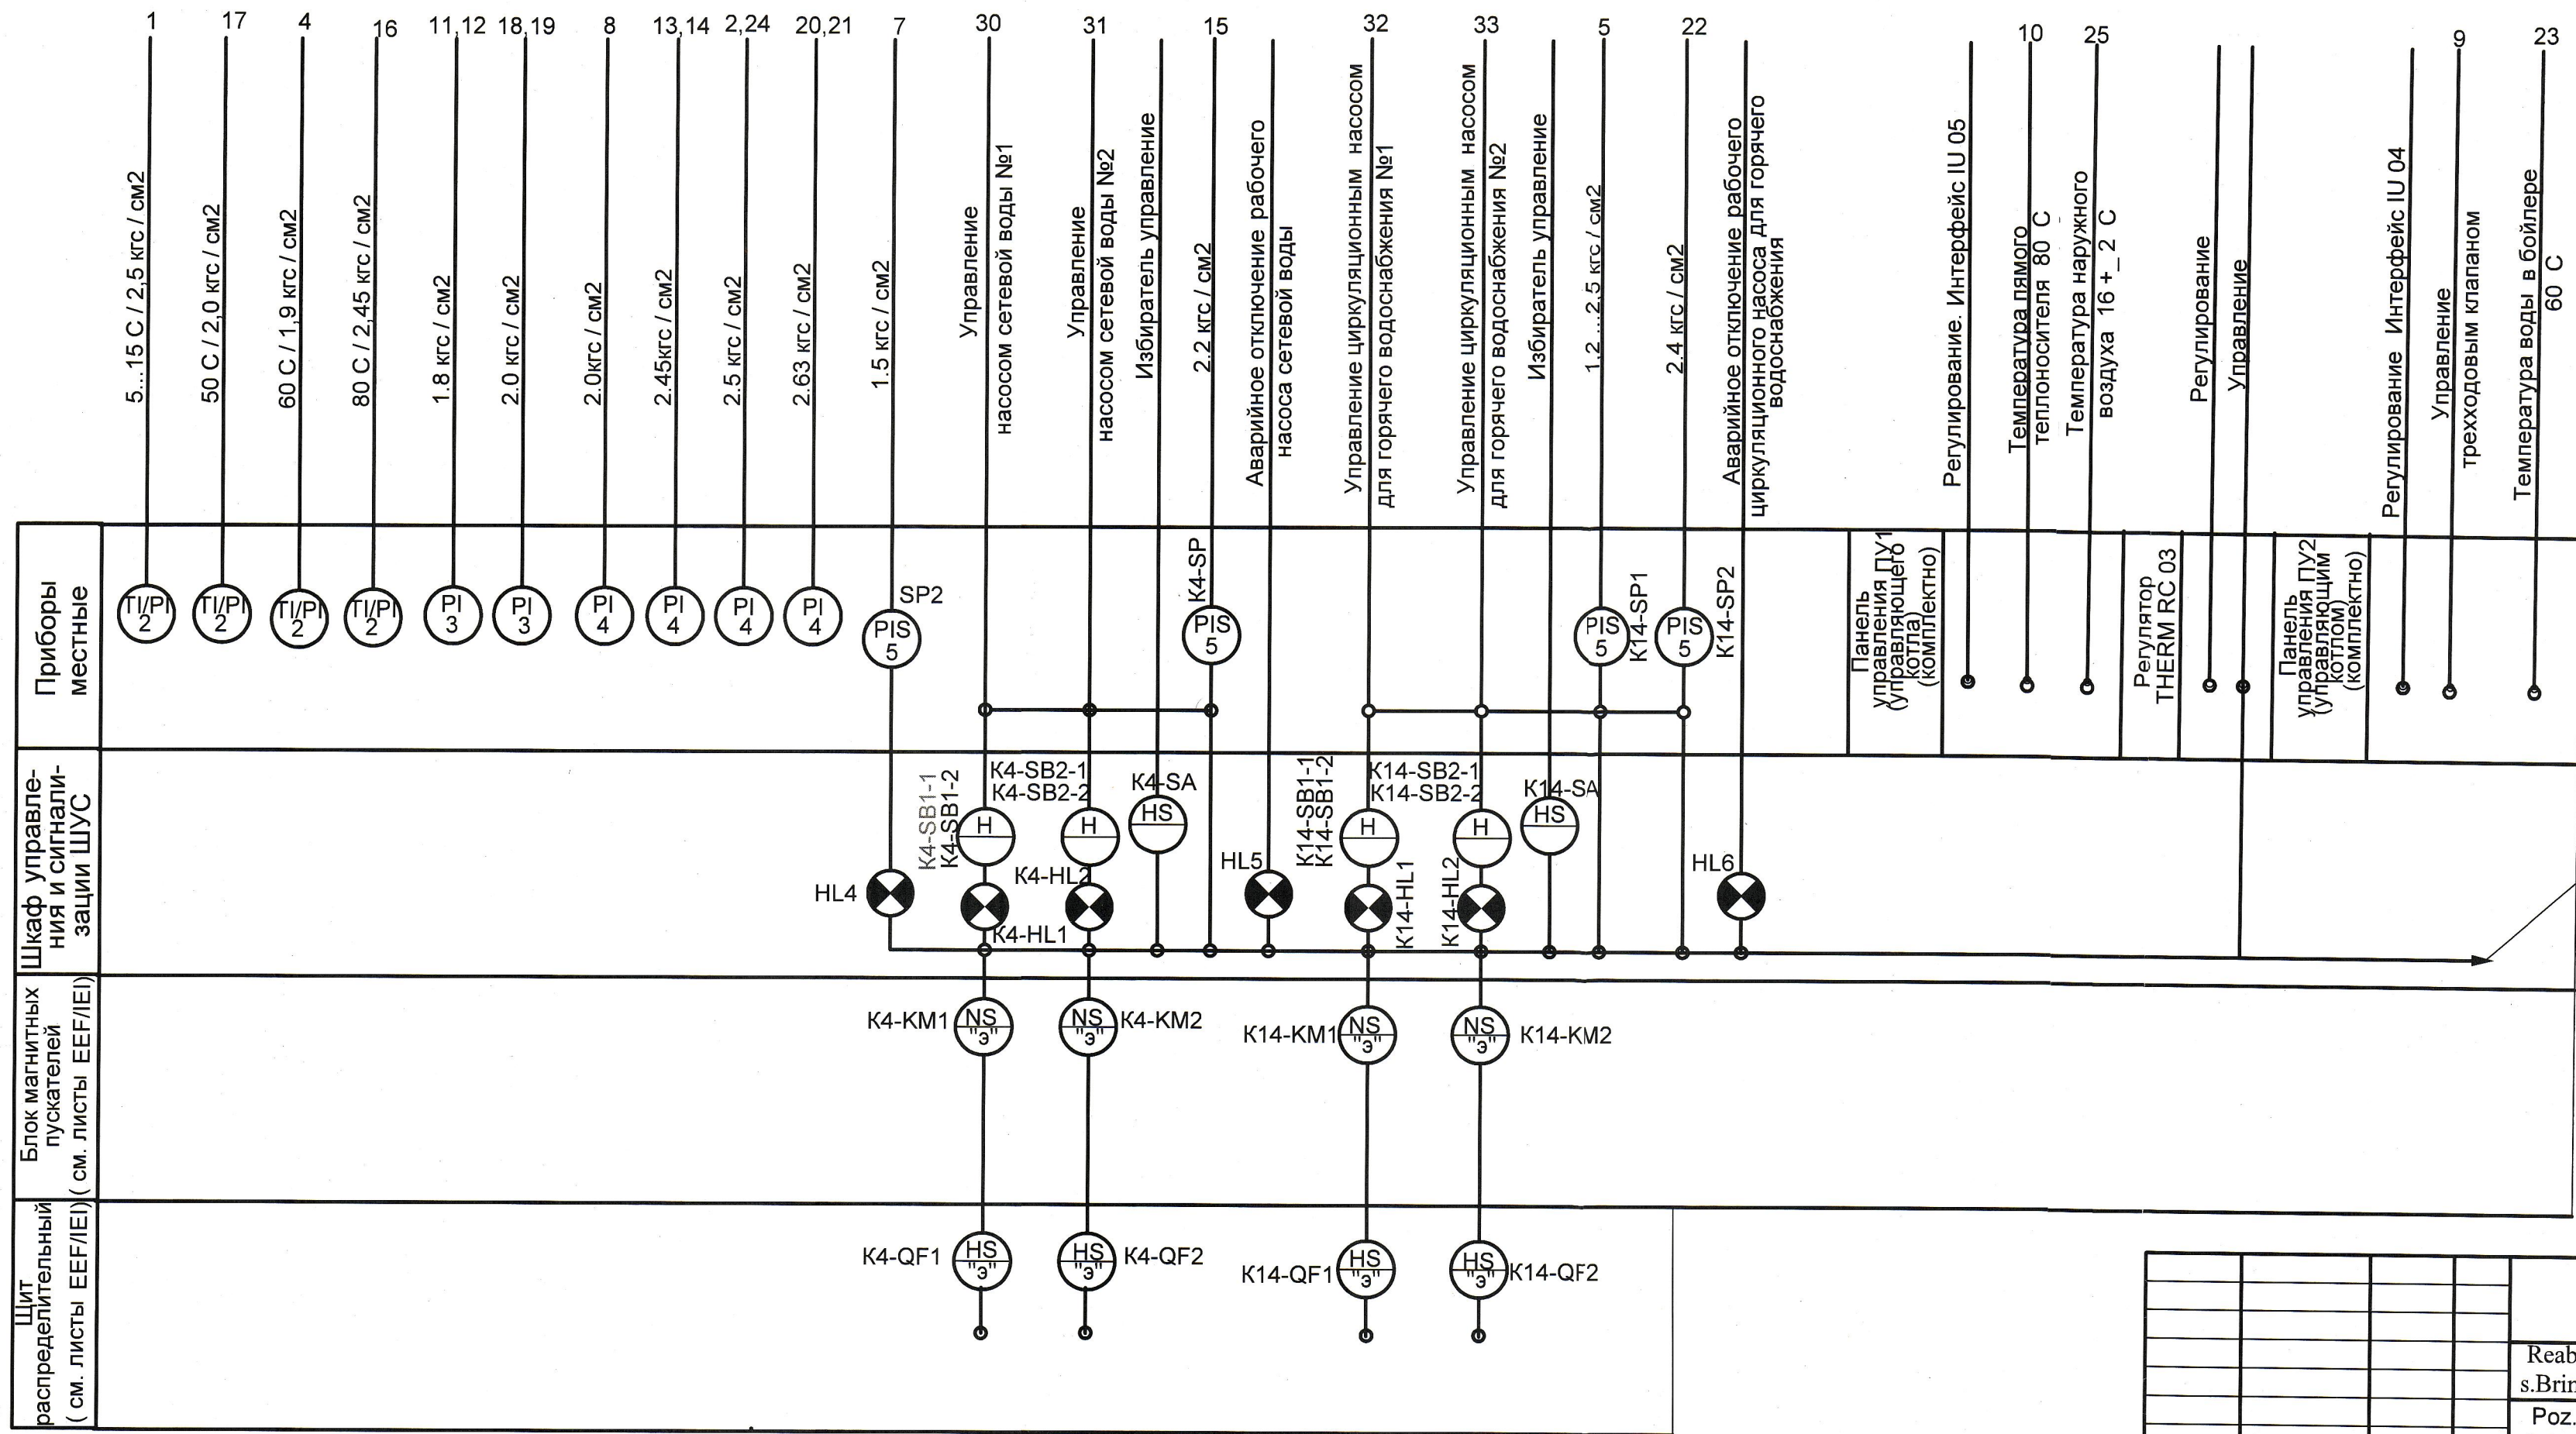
1 17 4 16 11,12 18,19 8 13,14 2,24 20,21 7 30 31 15 32 33 5 22 10 25 9 23

5...15 С / 2,5 кгс / см2
50 С / 2,0 кгс / см2
60 С / 1,9 кгс / см2
80 С / 2,45 кгс / см2
1.8 кгс / см2
2.0 кгс / см2
2.0кгс / см2
2.45кгс / см2
2.5 кгс / см2
2.63 кгс / см2
1.5 кгс / см2
Управление насосом сетевой воды №1
Управление насосом сетевой воды №2
Избиратель управление
2.2 кгс / см2
Аварийное отключение рабочего насоса сетевой воды
Управление циркуляционным насосом для горячего водоснабжения №1
Управление циркуляционным насосом для горячего водоснабжения №2
Избиратель управление
1.2 ...2.5 кгс / см2
2.4 кгс / см2
Аварийное отключение рабочего циркуляционного насоса для горячего водоснабжения
Регулирование. Интерфейс IU 05
Температура пямого теплоносителя 80 С
Температура наружного воздуха 16 +_2 С
Регулирование
Управление
Регулирование Интерфейс IU 04
Управление трехходовым клапаном
Температура воды в бойлере 60 С

Приборы местные
TI/PI 2
TI/PI 2
TI/PI 2
TI/PI 2
PI 3
PI 3
PI 4
PI 4
PI 4
PI 4
SP2
PIS 5
K4-SP
PIS 5
PIS 5
K14-SP1
PIS 5
K14-SP2
Панель управления ПУ1 (управляющего котла) (комплектно)
Регулятор THERM RC 03
Панель управления ПУ2 (управляющим котлом) (комплектно)

Шкаф управления и сигнализации ШУС
K4-SB1-1
K4-SB1-2
K4-SB2-1
K4-SB2-2
K4-SA
H
H
HS
HL4
K4-HL2
K4-HL1
HL5
K14-SB1-1
K14-SB1-2
K14-SB2-1
K14-SB2-2
K14-SA
H
H
HS
K14-HL1
K14-HL2
HL6

Блок магнитных пускателей ( см. листы EEF/IEI)
K4-KM1
NS "э"
NS "э"
K4-KM2
K14-KM1
NS "э"
NS "э"
K14-KM2

Щит распределительный ( см. листы EEF/IEI)
K4-QF1
HS "э"
HS "э"
K4-QF2
K14-QF1
HS "э"
HS "э"
K14-QF2

Reab
s.Brin
Poz.